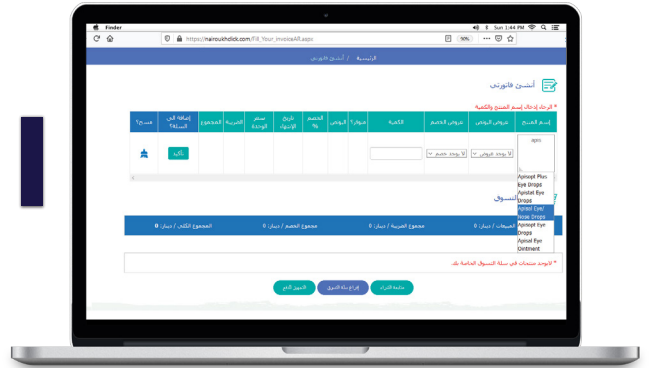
Finder

Sun 1:44 PM

https://nairoukhclick.com/Fill_Your_InvoiceAll.aspx

90%

الرئيسية / أنشئ فاتورتي

أنشئ فاتورتي

* الرجاء إدخال إسم المنتج والكمية

| إسم المنتج | عروض البونص | عروض الخصم | الكمية | بونص | عبوات؟ | الخصم % | تاريخ الإنتهاء | سعر الوحدة | الضريبة | المجموع | إضافة الى السلة؟ | مسح؟ |
|---|---|---|---|---|---|---|---|---|---|---|---|---|
| apis | لا يوجد عروض | لا يوجد خصم | | | | | | | | | تأكيد | |

Apisept Plus Eye Drops
Apistal Eye Drops
Apisol Eye/ Nose Drops
Apisept Eye Drops
Apisol Eye Ointment

التسوق

المبيعات / دينار: 0
مجموع الضريبة / دينار: 0
مجموع الخصم / دينار: 0
المجموع الكلي / دينار: 0

* لاتوجد منتجات في سلة التسوق الخاصة بك

متابعة الشراء
إفراغ سلة التسوق
الاستمرار لاحقاً